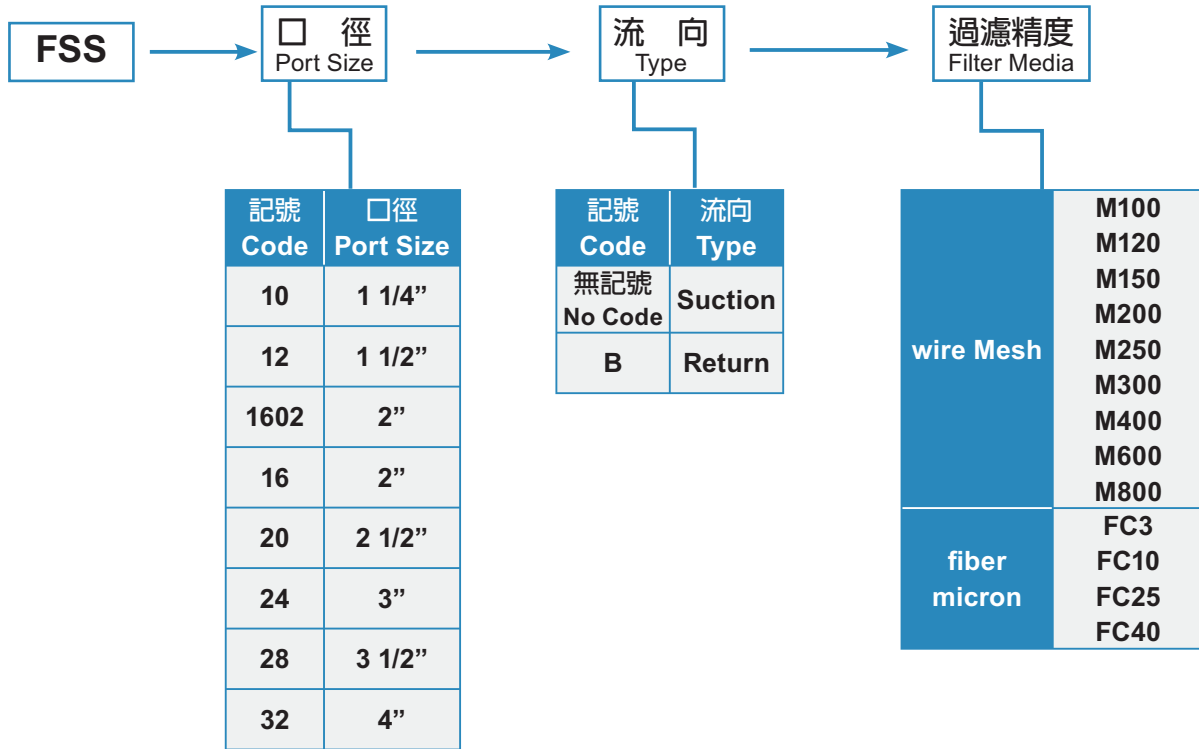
FSS

口 徑
Port Size

流 向
Type

過濾精度
Filter Media

| 記號 Code | 口徑 Port Size |
|---|---|
| 10 | 1 1/4” |
| 12 | 1 1/2” |
| 1602 | 2” |
| 16 | 2” |
| 20 | 2 1/2” |
| 24 | 3” |
| 28 | 3 1/2” |
| 32 | 4” |

| 記號 Code | 流向 Type |
|---|---|
| 無記號 No Code | Suction |
| B | Return |

| | |
|---|---|
| wire Mesh | M100 M120 M150 M200 M250 M300 M400 M600 M800 |
| fiber micron | FC3 FC10 FC25 FC40 |